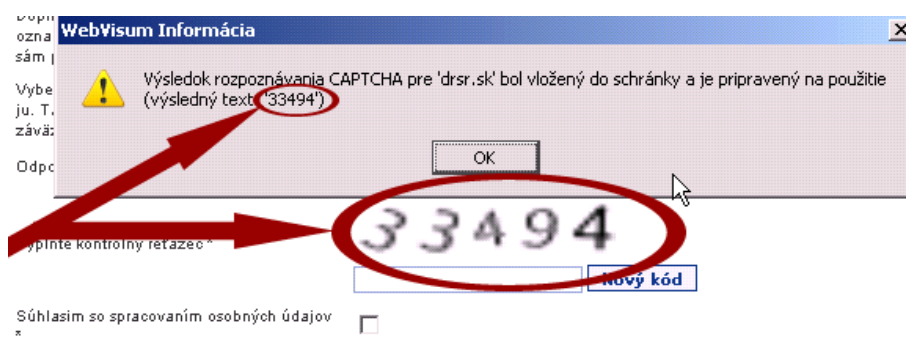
Dop
ozna
sám

Vybe
ju. T
záváz

Odpo

WebVisum Informácia

Výsledok rozpoznávania CAPTCHA pre 'drsr.sk' bol vložený do schránky a je pripravený na použitie (výsledný text: '33494')

OK

33494

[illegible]yplňte kontrolný reťazec *

Nový kód

Súhlasim so spracovaním osobných údajov *